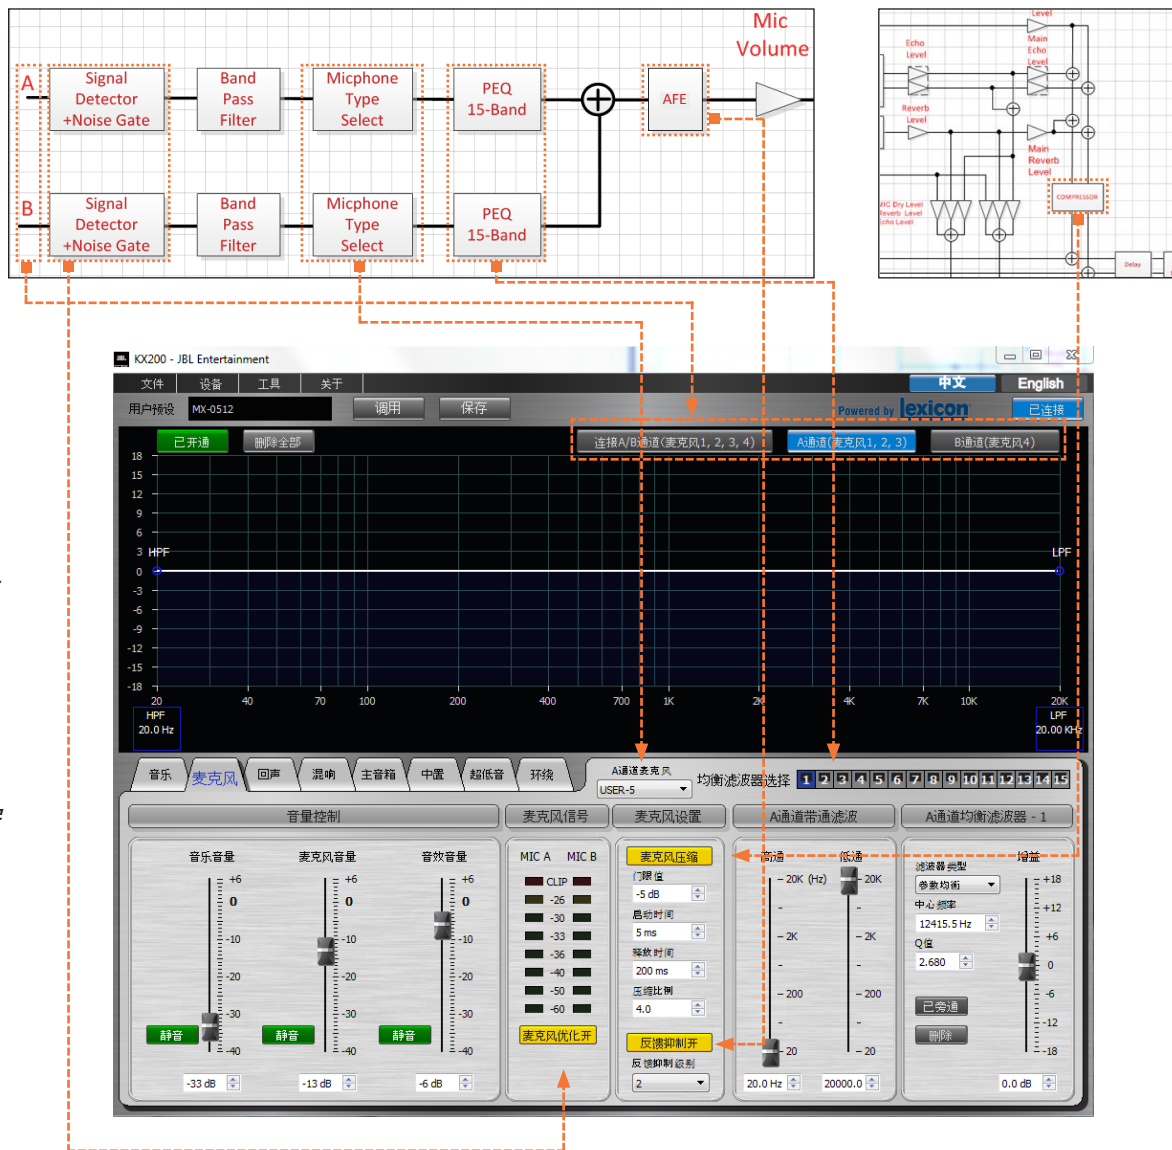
Mic Volume

A
Signal Detector +Noise Gate
Band Pass Filter
Micphone Type Select
PEQ 15-Band
AFE

B
Signal Detector +Noise Gate
Band Pass Filter
Micphone Type Select
PEQ 15-Band

Level
Echo Level
Main Echo Level
Reverb Level
Main Reverb Level
COMPRESSOR
MIC Dry Level
Reverb Level
Echo Level
Delay

KX200 - JBL Entertainment
文件 设备 工具 关于
中文 English
用户预设 MX-0512 调用 保存
Powered by lexicon 已连接
已开通 删除全部
连接A/B通道(麦克风1, 2, 3, 4) A通道(麦克风1, 2, 3) B通道(麦克风4)
18 15 12 9 6 3 0 -3 -6 -9 -12 -15 -18
HPF LPF
20 40 70 100 200 400 700 1K 2K 4K 7K 10K 20K
HPF 20.0 Hz
LPF 20.00 KHz
音乐 麦克风 回声 混响 主音箱 中置 超低音 环绕
A通道麦克风 USER-5
均衡滤波器选择 1 2 3 4 5 6 7 8 9 10 11 12 13 14 15
音量控制 麦克风信号 麦克风设置 A通道带通滤波 A通道均衡滤波器 - 1
音乐音量 麦克风音量 音效音量
+6 0 -10 -20 -30 -40
静音 静音 静音
-33 dB -13 dB -6 dB
MIC A MIC B
CLIP -26 -30 -33 -36 -40 -50 -60
麦克风优化开
麦克风压缩
门限值 -5 dB
启动时间 5 ms
释放时间 200 ms
压缩比例 4.0
反馈抑制开
反馈抑制级别 2
高通 低通
20K (Hz) 20K 2K 2K 200 200 20 20
20.0 Hz 20000.0
滤波器类型 参数均衡
中心频率 12415.5 Hz
Q值 2.680
增益 +18 +12 +6 0 -6 -12 -18
已旁通 删除
0.0 dB